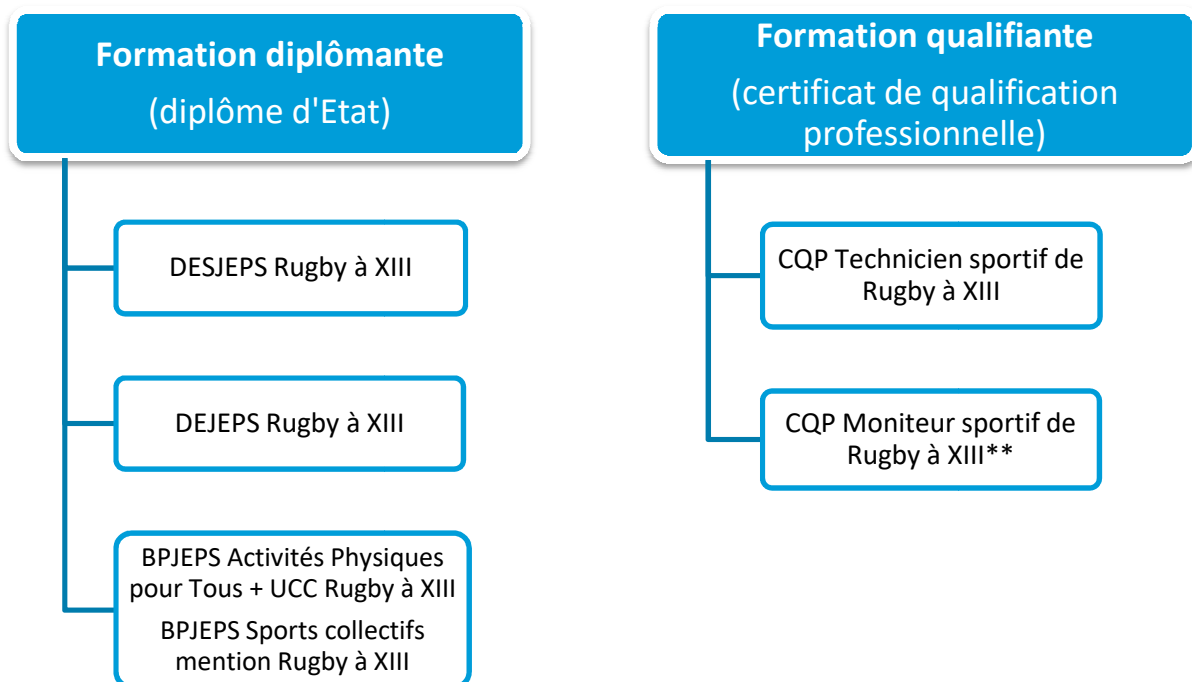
Formation diplômante
(diplôme d'Etat)

DESJEPS Rugby à XIII

DEJEPS Rugby à XIII

BPJEPS Activités Physiques pour Tous + UCC Rugby à XIII
BPJEPS Sports collectifs mention Rugby à XIII

Formation qualifiante
(certificat de qualification professionnelle)

CQP Technicien sportif de Rugby à XIII

CQP Moniteur sportif de Rugby à XIII**